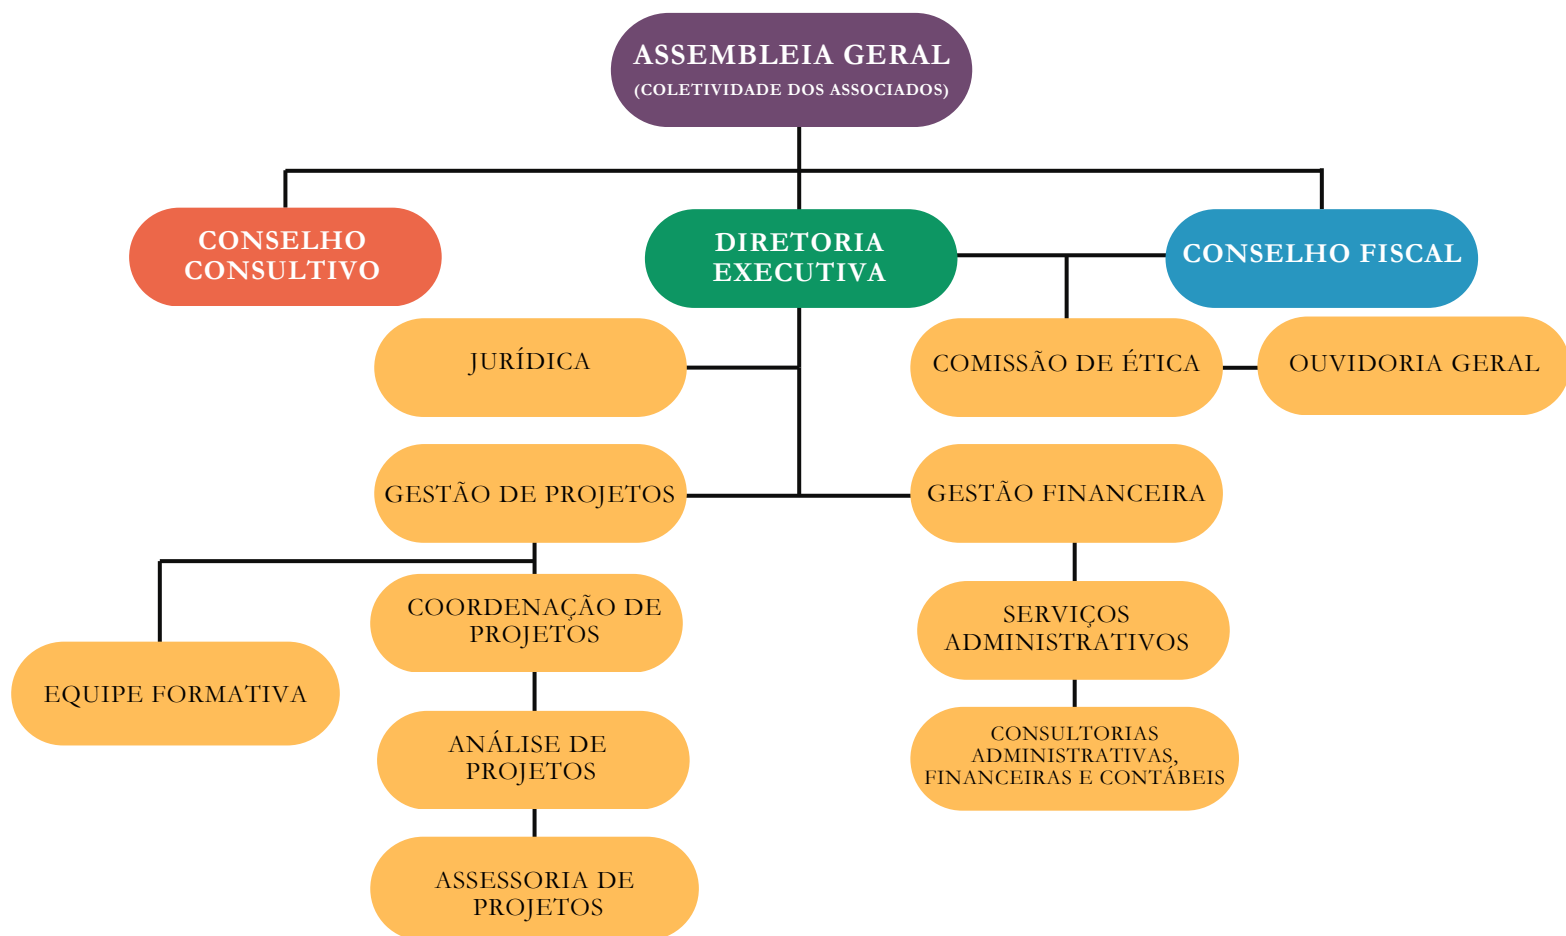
ASSEMBLEIA GERAL
(COLETIVIDADE DOS ASSOCIADOS)

CONSELHO CONSULTIVO

DIRETORIA EXECUTIVA

CONSELHO FISCAL

JURÍDICA

COMISSÃO DE ÉTICA

OUVIDORIA GERAL

GESTÃO DE PROJETOS

GESTÃO FINANCEIRA

COORDENAÇÃO DE PROJETOS

SERVIÇOS ADMINISTRATIVOS

EQUIPE FORMATIVA

ANÁLISE DE PROJETOS

CONSULTORIAS ADMINISTRATIVAS, FINANCEIRAS E CONTÁBEIS

ASSESSORIA DE PROJETOS